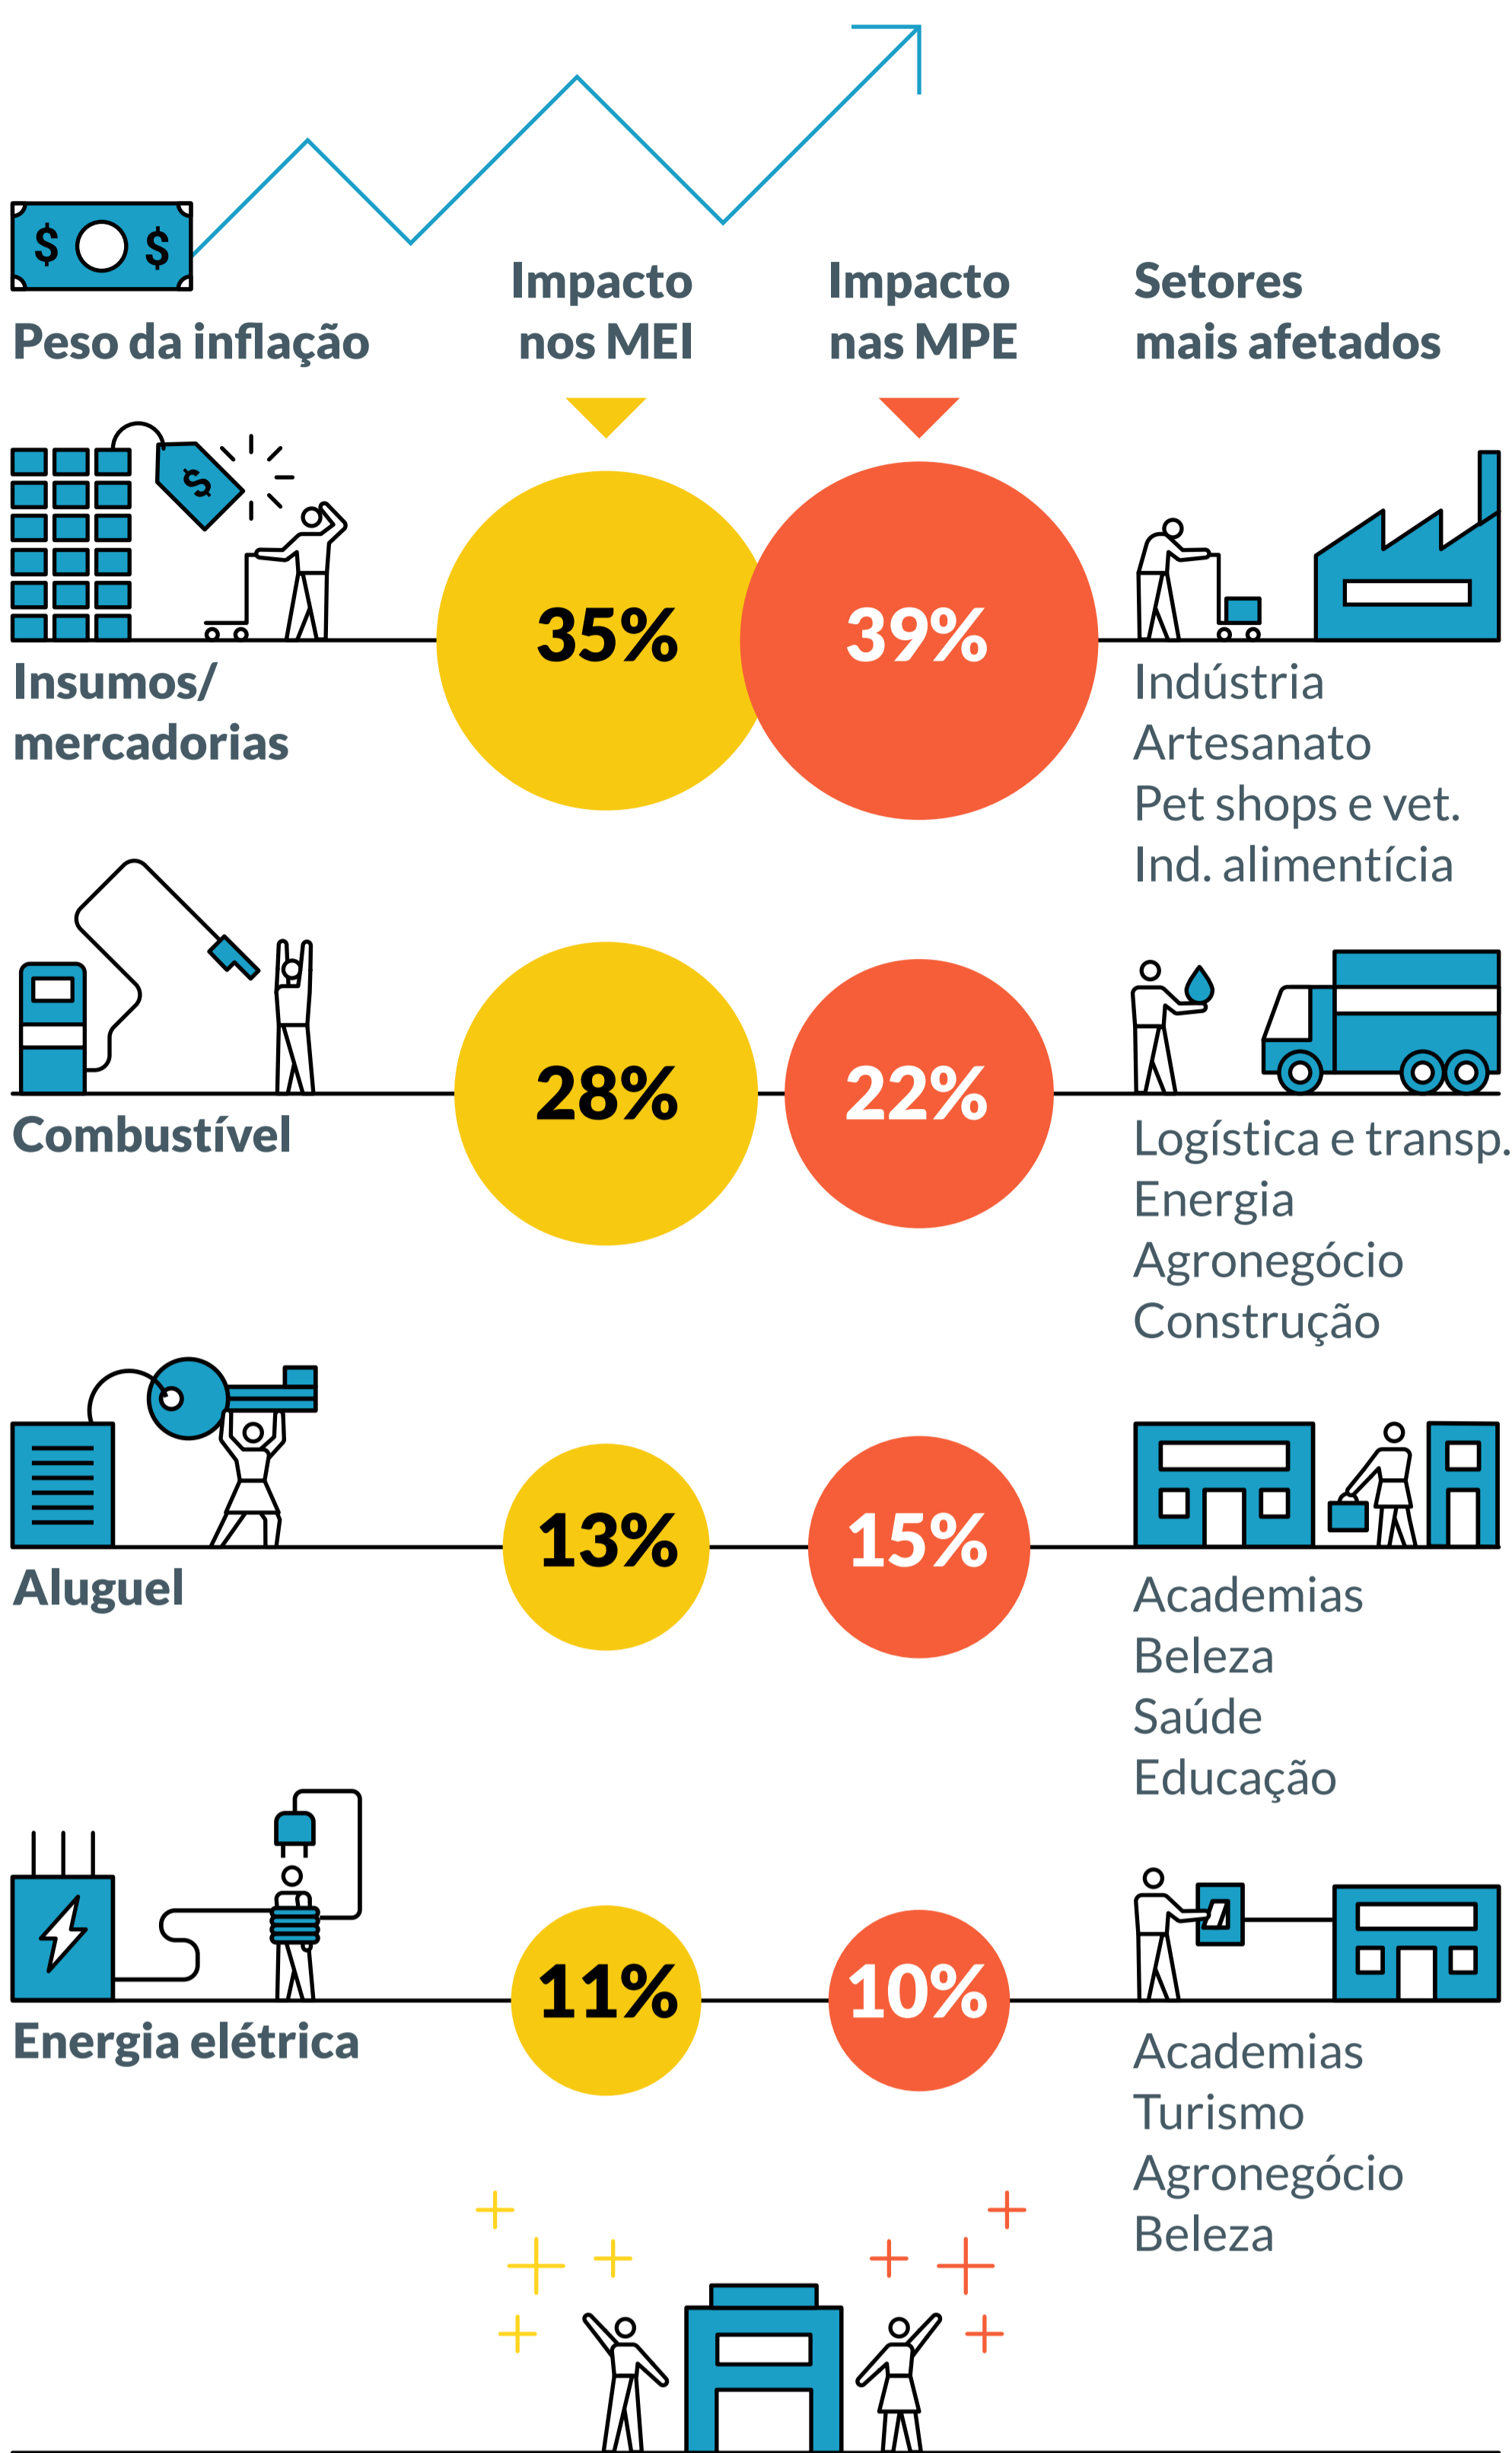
$ $

Peso da inflação

Impacto nos MEI

Impacto nas MPE

Setores mais afetados

Insumos/ mercadorias

35%

39%

Indústria
Artesanato
Pet shops e vet.
Ind. alimentícia

Combustível

28%

22%

Logística e transp.
Energia
Agronegócio
Construção

Aluguel

13%

15%

Academias
Beleza
Saúde
Educação

Energia elétrica

11%

10%

Academias
Turismo
Agronegócio
Beleza